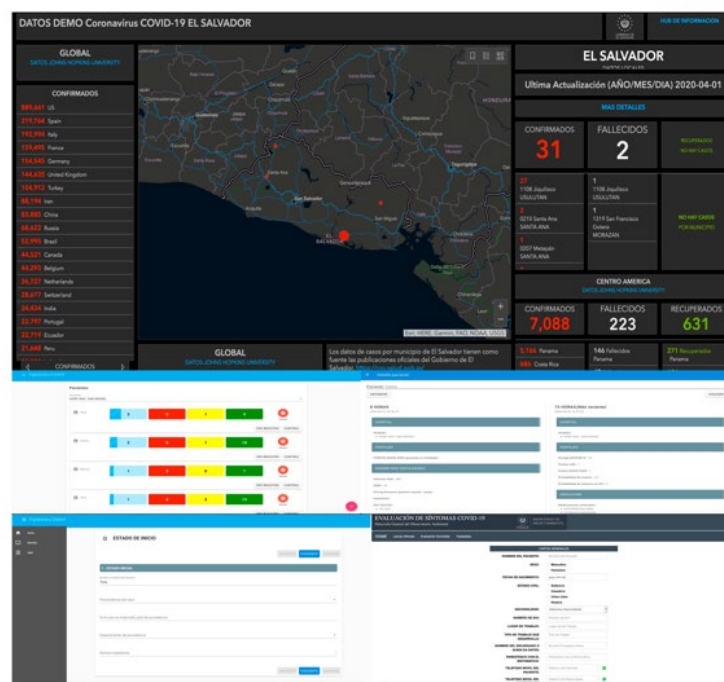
DATOS DEMO Coronavirus COVID-19 EL SALVADOR

HUB DE INFORMACION

GLOBAL
DATOS JOHNS HOPKINS UNIVERSITY

CONFIRMADOS
889,661 US
219,764 Spain
193,994 Italy
159,495 France
154,545 Germany
154,635 United Kingdom
104,912 Turkey
88,194 Iran
83,885 China
64,622 Russia
52,995 Brazil
44,521 Canada
44,293 Belgium
36,727 Netherlands
28,677 Switzerland
24,434 India
22,797 Portugal
22,719 Ecuador
21,640 Peru

CONFIRMADOS

Guatemala
Honduras
San Salvador
EL SALVADOR
Tegucigalpa
Esri, HERE, Garmin, FAO, NOAA, USGS

GLOBAL
DATOS JOHNS HOPKINS UNIVERSITY

Los datos de casos por municipio de El Salvador tienen como fuente las publicaciones oficiales del Gobierno de El Salvador: https://covid19.gob.sv/

EL SALVADOR

Ultima Actualización (AÑO/MES/DIA) 2020-04-01

MAS DETALLES

CONFIRMADOS
31

FALLECIDOS
2

RECUPERADOS
NO HAY CASOS

27
1108 Jiquilisco
USULUTAN

1
1108 Jiquilisco
USULUTAN

2
0210 Santa Ana
SANTA ANA

1
1319 San Francisco Gotera
MORAZAN

1
0207 Metapán
SANTA ANA

NO HAY CASOS
POR MUNICIPIO

CENTRO AMERICA
DATOS JOHNS HOPKINS UNIVERSITY

CONFIRMADOS
7,088

FALLECIDOS
223

RECUPERADOS
631

5,166 Panama
146 Fallecidos Panama
271 Recuperados Panama
881 Costa Rica

ESTADO DE INICIO

EVALUACIÓN DE SÍNTOMAS COVID-19

DATOS GENERALES
NOMBRE DEL PACIENTE
SEXO
Masculino
Femenino
FECHA DE NACIMIENTO
ESTADO CIVIL
Soltero/a
Casado/a
Unión Libre
Viudo/a
NACIONALIDAD
NUMERO DE DUI
LUGAR DE TRABAJO
TIPO DE TRABAJO QUE DESARROLLA
NOMBRE DEL ENCARGADO O QUIEN DA DATOS
PARENTESCO CON EL INFORMANTE
TELEFONO MOVIL DEL PACIENTE
TELEFONO MOVIL DEL